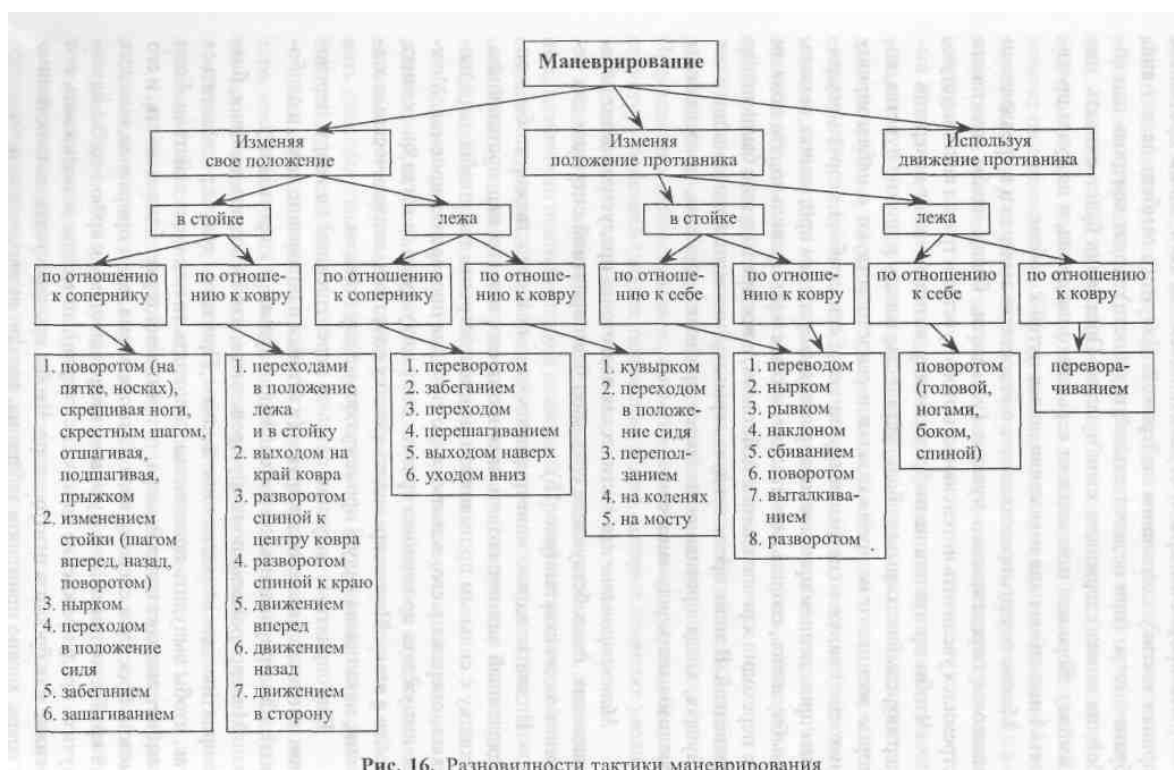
Маневрирование

Изменяя свое положение

Изменяя положение противника

Используя движение противника

в стойке

лежа

в стойке

лежа

по отношению к сопернику

по отношению к ковру

по отношению к сопернику

по отношению к ковру

по отношению к себе

по отношению к ковру

по отношению к себе

по отношению к ковру

1. поворотом (на пятке, носках), скрещивая ноги, скрестным шагом, отшагивая, подшагивая, прыжком
2. изменением стойки (шагом вперед, назад, поворотом)
3. нырком
4. переходом в положение сидя
5. забеганием
6. зашагиванием

1. переходами в положение лежа и в стойку
2. выходом на край ковра
3. разворотом спиной к центру ковра
4. разворотом спиной к краю
5. движением вперед
6. движением назад
7. движением в сторону

1. переворотом
2. забеганием
3. переходом
4. перешагиванием
5. выходом наверх
6. уходом вниз

1. кувырком
2. переходом в положение сидя
3. переползанием
4. на коленях
5. на мосту

1. переводом
2. нырком
3. рывком
4. наклоном
5. сбиванием
6. поворотом
7. выталкиванием
8. разворотом

поворотом (головой, ногами, боком, спиной)

переворачиванием

Рис. 16. Разновидности тактики маневрирования